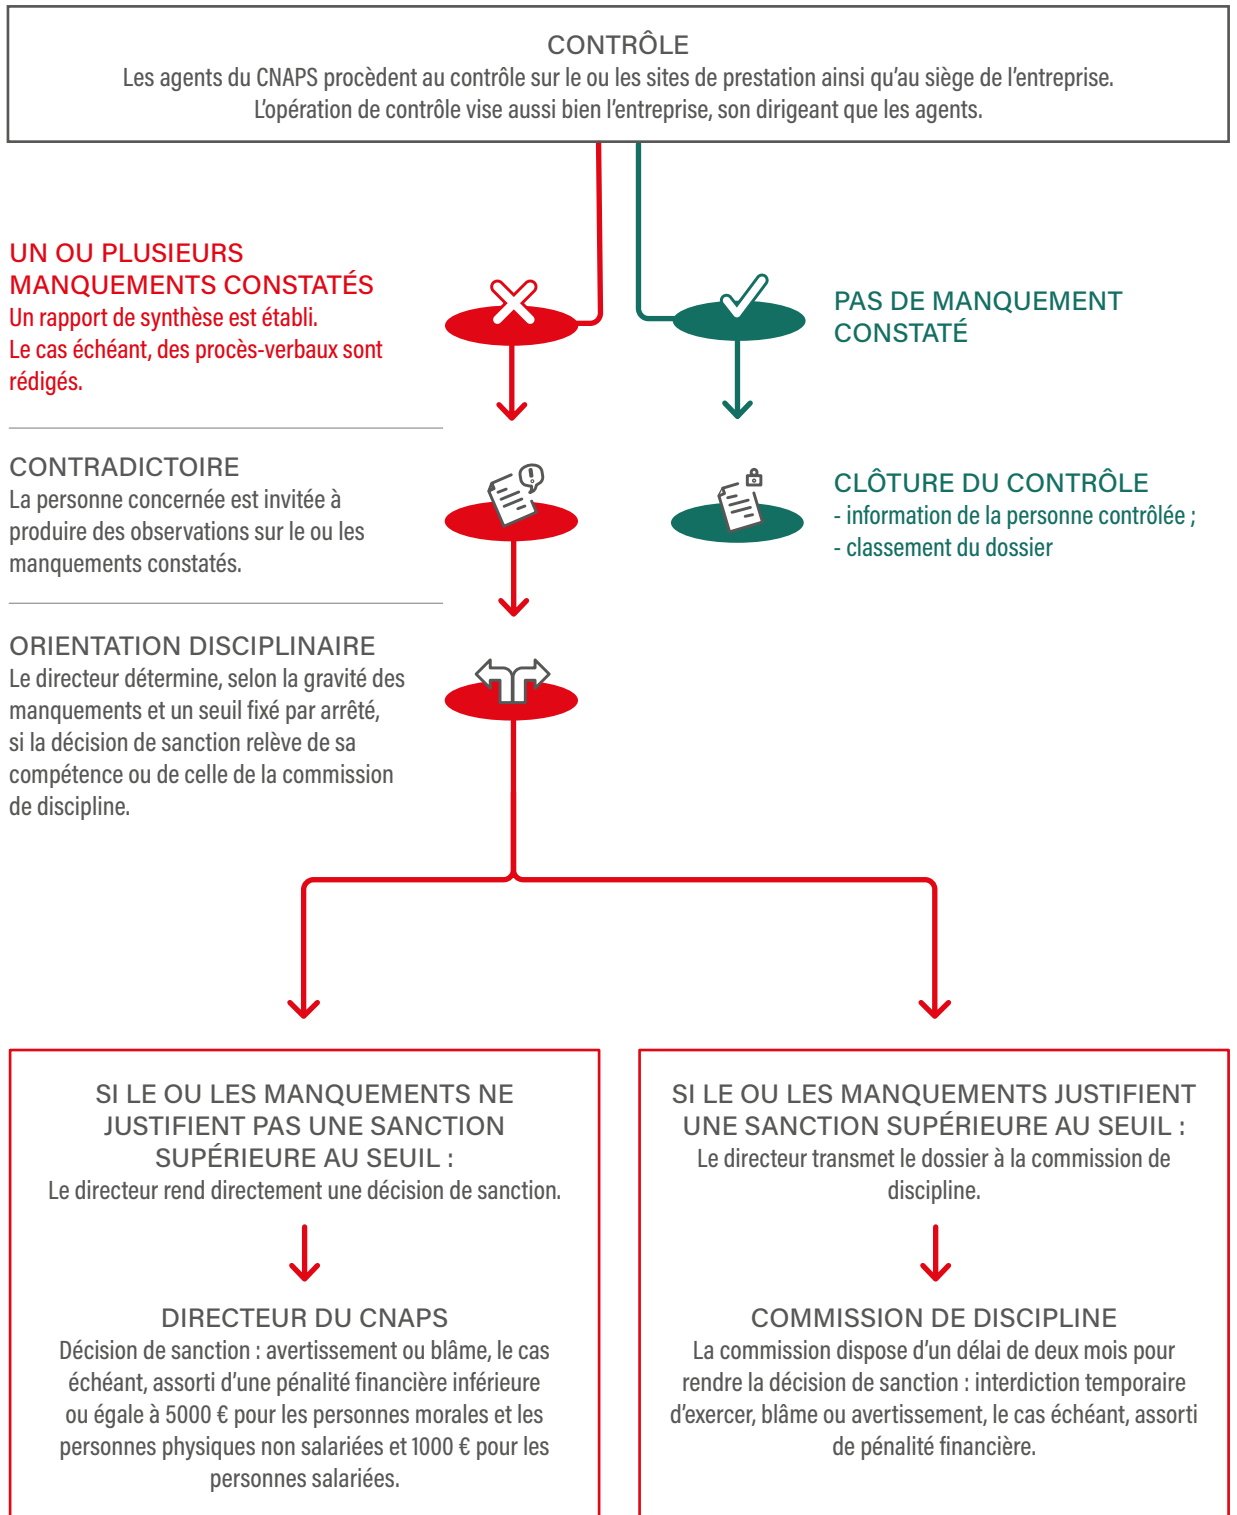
CONTRÔLE
Les agents du CNAPS procèdent au contrôle sur le ou les sites de prestation ainsi qu'au siège de l'entreprise. L'opération de contrôle vise aussi bien l'entreprise, son dirigeant que les agents.

UN OU PLUSIEURS MANQUEMENTS CONSTATÉS
Un rapport de synthèse est établi.
Le cas échéant, des procès-verbaux sont rédigés.

PAS DE MANQUEMENT CONSTATÉ

CONTRADICTOIRE
La personne concernée est invitée à produire des observations sur le ou les manquements constatés.

CLÔTURE DU CONTRÔLE
- information de la personne contrôlée ;
- classement du dossier

ORIENTATION DISCIPLINAIRE
Le directeur détermine, selon la gravité des manquements et un seuil fixé par arrêté, si la décision de sanction relève de sa compétence ou de celle de la commission de discipline.

SI LE OU LES MANQUEMENTS NE JUSTIFIENT PAS UNE SANCTION SUPÉRIEURE AU SEUIL :
Le directeur rend directement une décision de sanction.

DIRECTEUR DU CNAPS
Décision de sanction : avertissement ou blâme, le cas échéant, assorti d'une pénalité financière inférieure ou égale à 5000 € pour les personnes morales et les personnes physiques non salariées et 1000 € pour les personnes salariées.

SI LE OU LES MANQUEMENTS JUSTIFIENT UNE SANCTION SUPÉRIEURE AU SEUIL :
Le directeur transmet le dossier à la commission de discipline.

COMMISSION DE DISCIPLINE
La commission dispose d'un délai de deux mois pour rendre la décision de sanction : interdiction temporaire d'exercer, blâme ou avertissement, le cas échéant, assorti de pénalité financière.